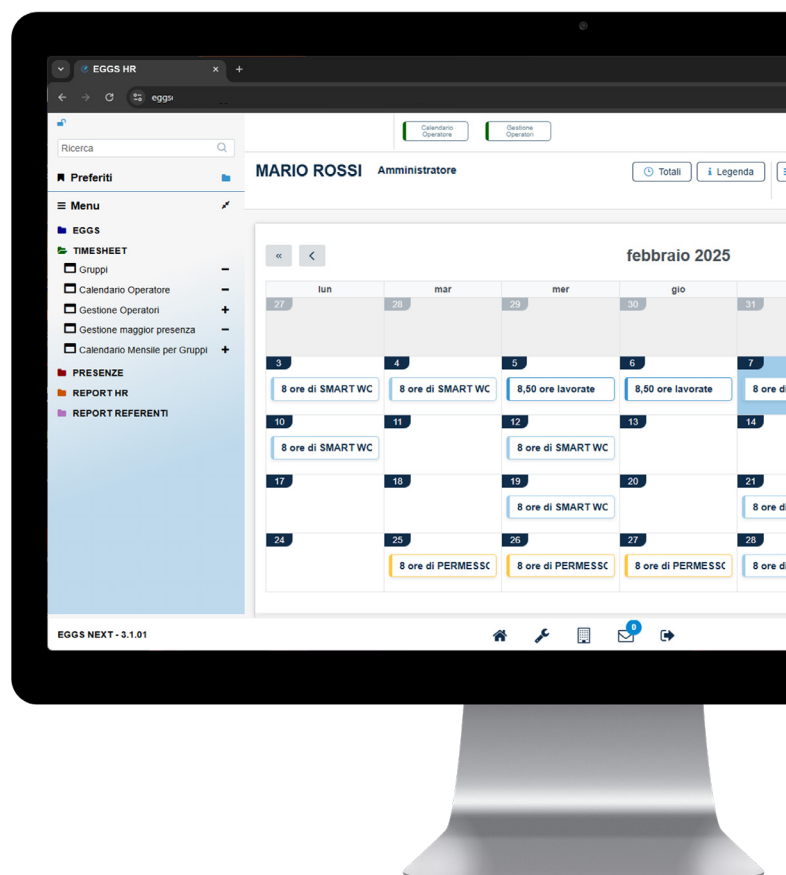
EGGS HR

eggs

Ricerca

Preferiti

Menu

EGGS

TIMESHEET

Gruppi

Calendario Operatore

Gestione Operatori

Gestione maggior presenza

Calendario Mensile per Gruppi

PRESENZE

REPORT HR

REPORT REFERENTI

Calendario Operatore

Gestione Operatori

MARIO ROSSI Amministratore

Totali

Legenda

«

<

febbraio 2025

| lun | mar | mer | gio | |
|---|---|---|---|---|
| 27 | 28 | 29 | 30 | 31 |
| 3 8 ore di SMART WC | 4 8 ore di SMART WC | 5 8,50 ore lavorate | 6 8,50 ore lavorate | 7 8 ore di |
| 10 8 ore di SMART WC | 11 | 12 8 ore di SMART WC | 13 | 14 |
| 17 | 18 | 19 8 ore di SMART WC | 20 | 21 8 ore |
| 24 | 25 8 ore di PERMESSC | 26 8 ore di PERMESSC | 27 8 ore di PERMESSC | 28 8 ore |

EGGS NEXT - 3.1.01

0